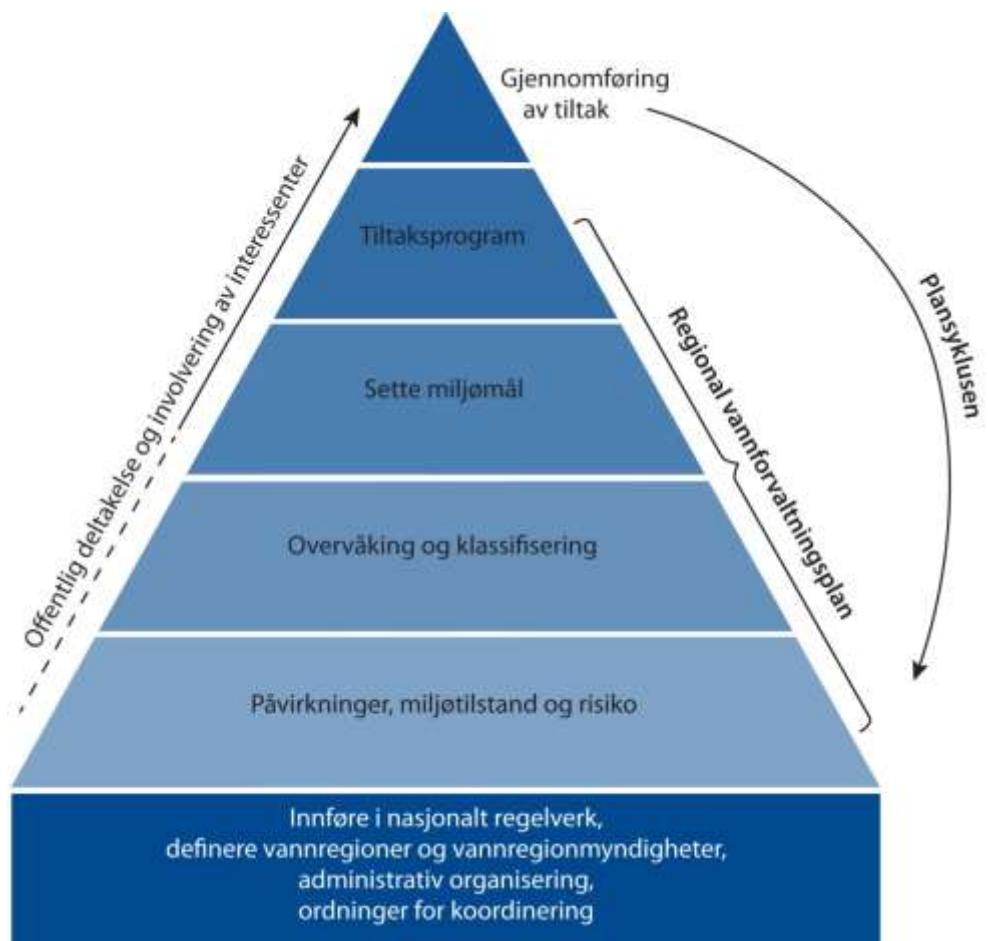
Gjennomføring av tiltak

Tiltaksprogram

Sette miljømål

Overvåking og klassifisering

Påvirkninger, miljøtilstand og risiko

Innføre i nasjonalt regelverk, definere vannregioner og vannregionmyndigheter, administrativ organisering, ordninger for koordinering

Offentlig deltakelse og involvering av interessenter

Regional vannforvaltningsplan

Plansyklusen